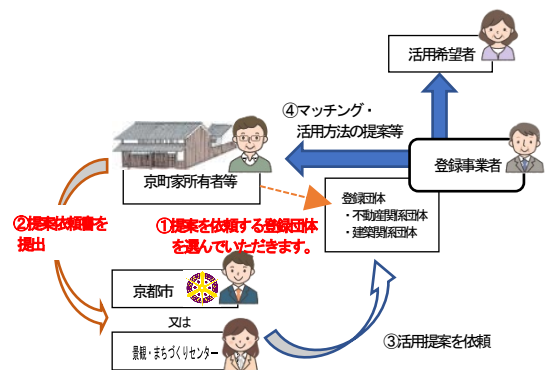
活用希望者

④マッチング・
活用方法の提案等

京町家所有者等

登録事業者

②提案依頼書を
提出

①提案を依頼する登録団体
を選んでいただきます。

登録団体
・不動産関係団体
・建築関係団体

京都市

又は

景観・まちづくりセンター

③活用提案を依頼